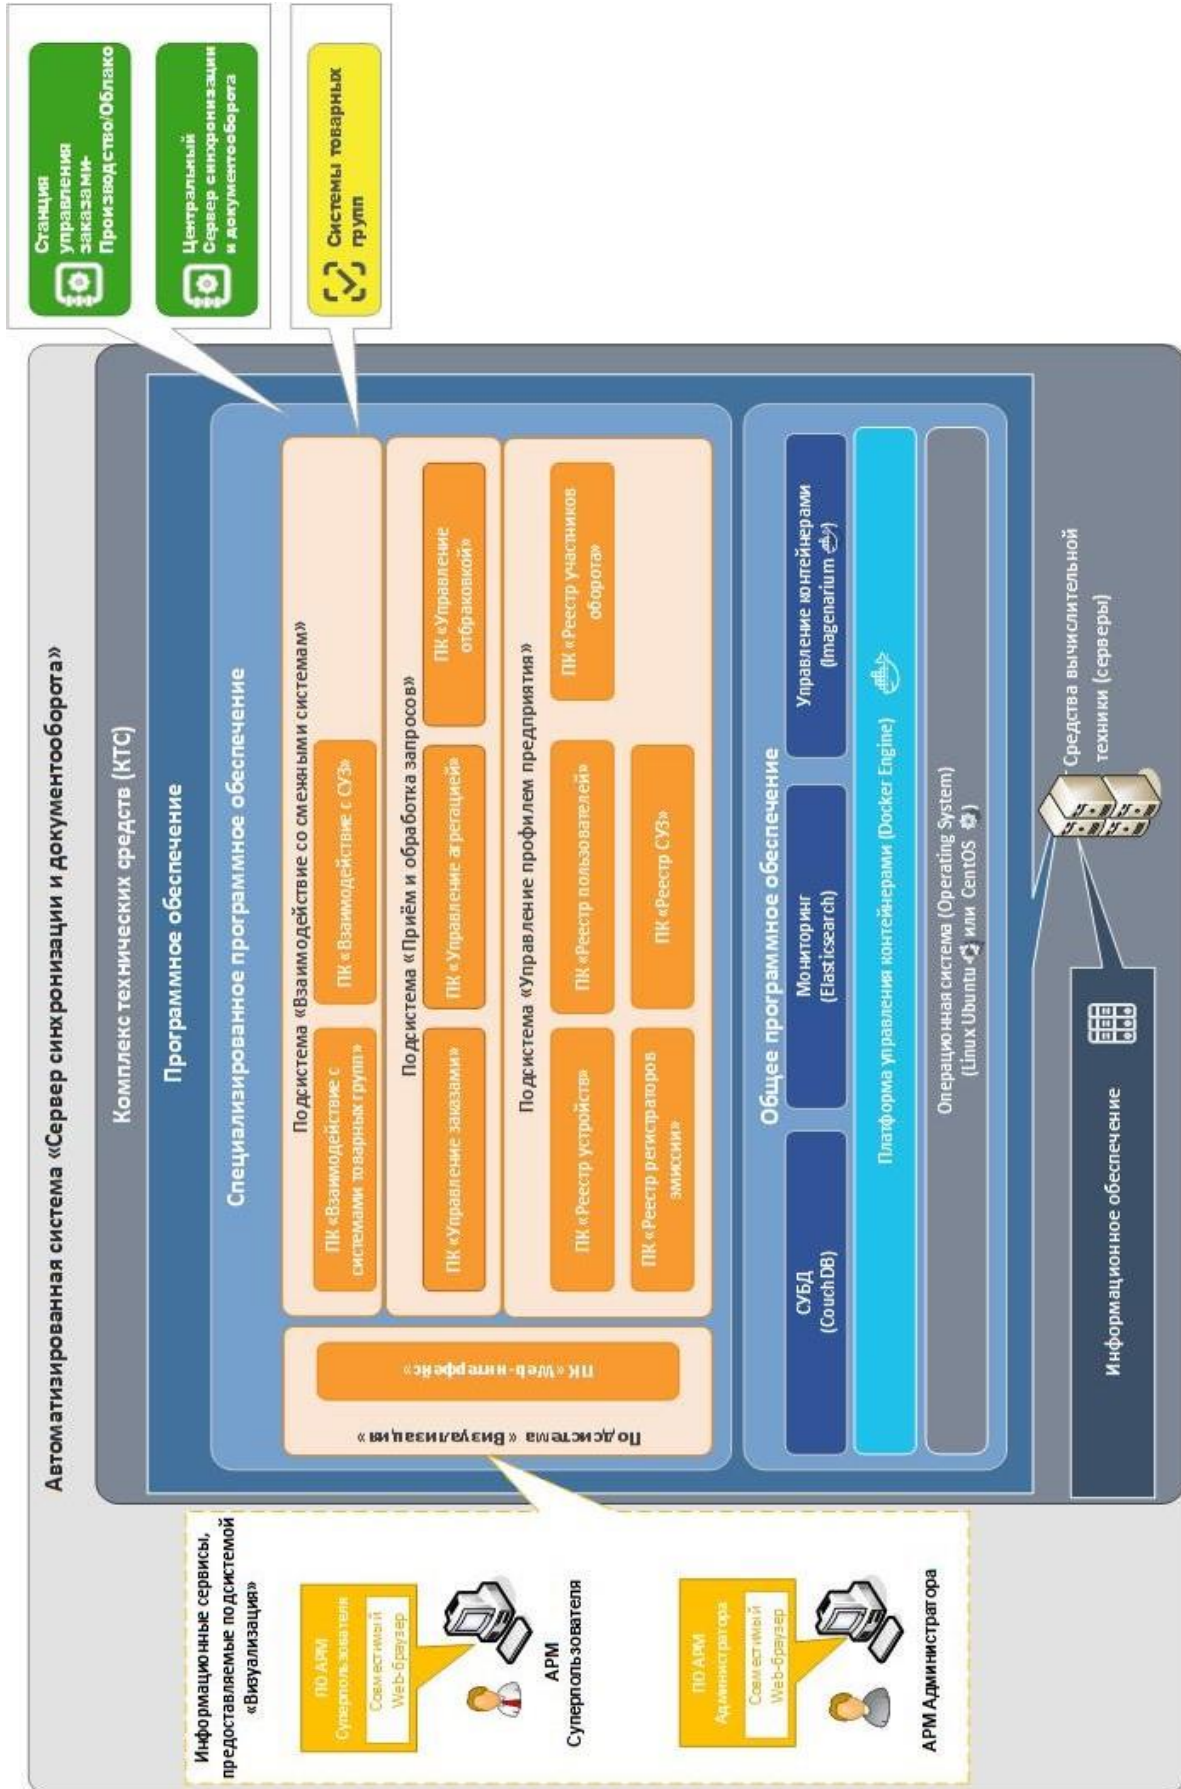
Автоматизированная система «Сервер синхронизации и документооборота»

Комплекс технических средств (КТС)

Программное обеспечение

Специализированное программное обеспечение

Подсистема «Взаимодействие со смежными системами»

ПК «Взаимодействие с системами товарных групп»

ПК «Взаимодействие с СУЗ»

Подсистема «Приём и обработка запросов»

ПК «Управление заказами»

ПК «Управление агрегацией»

ПК «Управление отбраковкой»

Подсистема «Управление профилем предприятия»

ПК «Реестр устройств»

ПК «Реестр пользователей»

ПК «Реестр участников оборота»

ПК «Реестр регистраторов эмиссии»

ПК «Реестр СУЗ»

Подсистема «Визуализация»

ПК «Web-интерфейс»

Общее программное обеспечение

СУБД (CouchDB)

Мониторинг (Elasticsearch)

Управление контейнерами (Imagenarium)

Платформа управления контейнерами (Docker Engine)

Операционная система (Operating System) (Linux Ubuntu или CentOS)

Информационное обеспечение

Средства вычислительной техники (серверы)

Станция управления заказами- Производство/Облако

Центральный Сервер синхронизации и документооборота

Системы товарных групп

Информационные сервисы, предоставляемые подсистемой «Визуализация»

ПО АРМ Суперпользователя

Совместимый Web-браузер

АРМ Суперпользователя

ПО АРМ Администратора

Совместимый Web-браузер

АРМ Администратора